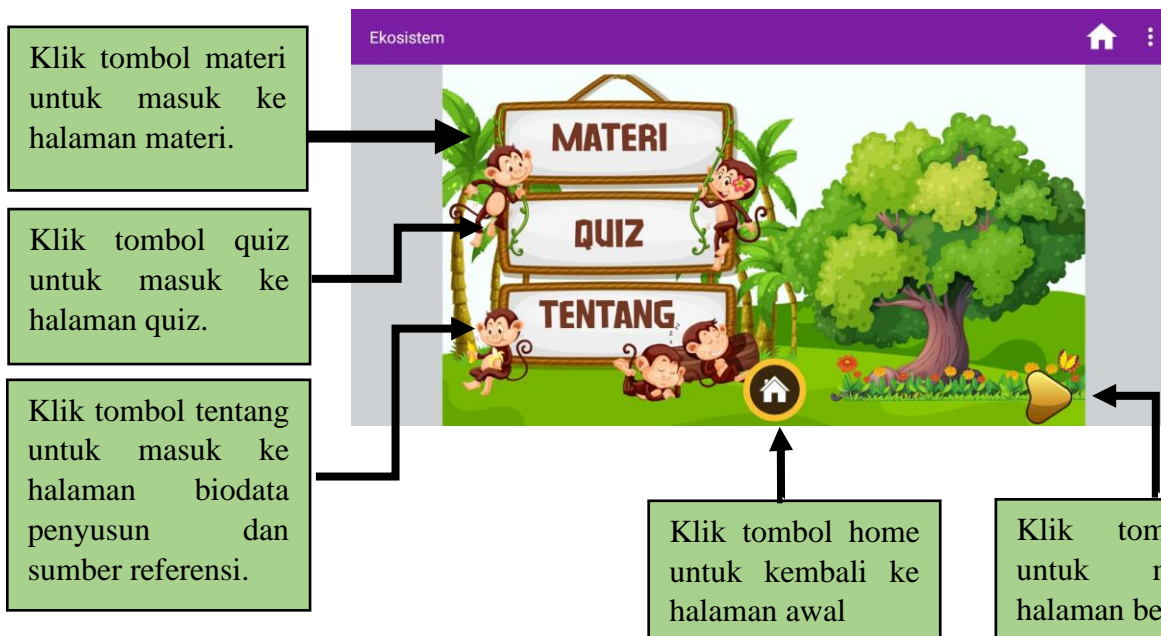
Klik tombol materi untuk masuk ke halaman materi.

Klik tombol quiz untuk masuk ke halaman quiz.

Klik tombol tentang untuk masuk ke halaman biodata penyusun dan sumber referensi.

Ekosistem

MATERI

QUIZ

TENTANG

Klik tombol home untuk kembali ke halaman awal

Klik tom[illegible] untuk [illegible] halaman be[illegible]